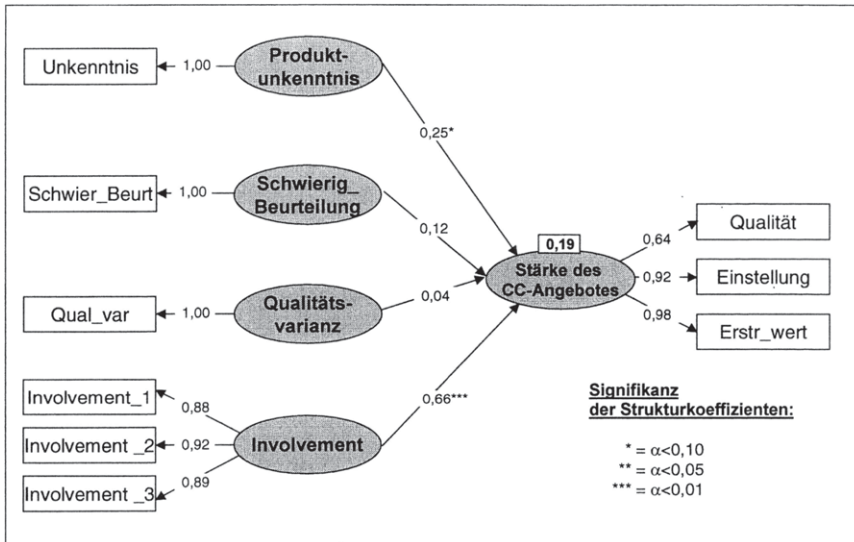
Unkenntnis
1,00
Produktunkenntnis
0,25*

Schwier_Beurt
1,00
Schwierig_ Beurteilung
0,12

Qual_var
1,00
Qualitätsvarianz
0,04

0,19
Stärke des CC-Angebotes

0,64
Qualität
0,92
Einstellung
0,98
Erstr_wert

Involvement_1
0,88
Involvement _2
0,92
Involvement _3
0,89
Involvement
0,66***

Signifikanz der Strukturkoeffizienten:

* = $\alpha$<0,10
** = $\alpha$<0,05
*** = $\alpha$<0,01